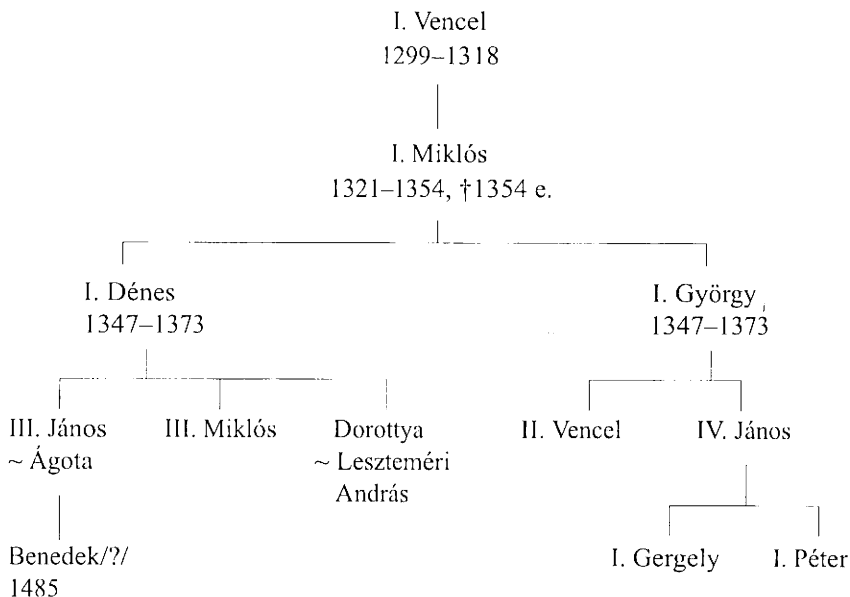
I. Vencel
1299–1318

I. Miklós
1321–1354, †1354 e.

I. Dénes
1347–1373

I. György
1347–1373

III. János
~ Ágota

III. Miklós

Dorottya
~ Leszteméri András

II. Vencel

IV. János

Benedek/?/
1485

I. Gergely

I. Péter